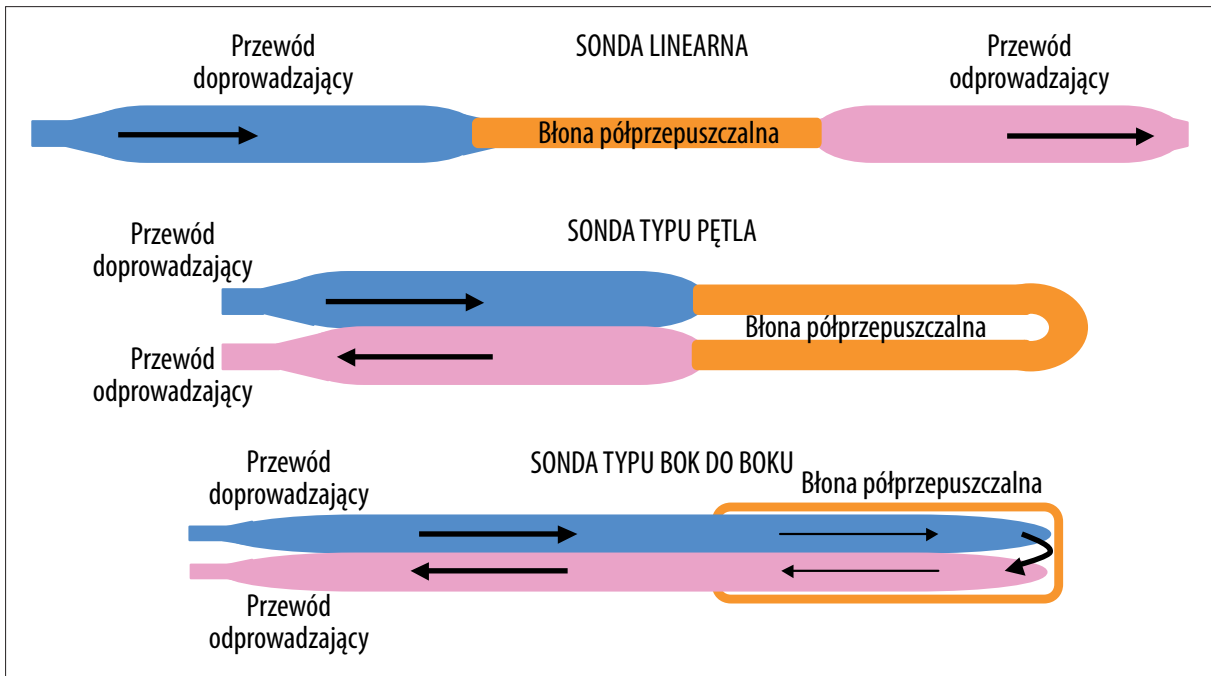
SONDA LINEARNA

Przewód doprowadzający

Błona półprzepuszczalna

Przewód odprowadzający

SONDA TYPU PĘTLA

Przewód doprowadzający

Błona półprzepuszczalna

Przewód odprowadzający

SONDA TYPU BOK DO BOKU

Przewód doprowadzający

Błona półprzepuszczalna

Przewód odprowadzający